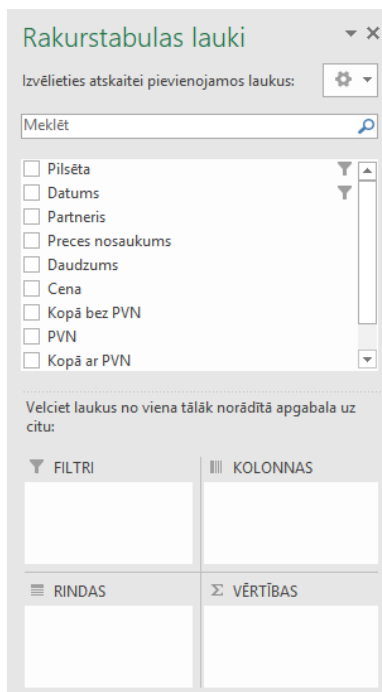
Rakurstabulas lauki

Izvēlieties atskaitei pievienojamos laukus:

Meklēt

Pilsēta
Datums
Partneris
Preces nosaukums
Daudzums
Cena
Kopā bez PVN
PVN
Kopā ar PVN

Velciet laukus no viena tālāk norādītā apgabala uz citu:

FILTRI

KOLONNAS

RINDAS

Σ VĒRTĪBAS